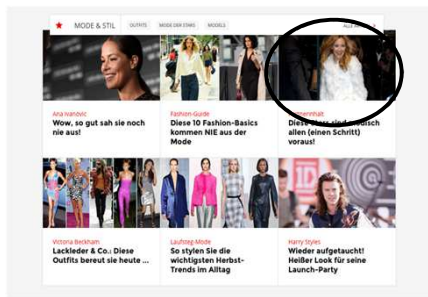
MODE & STIL OUTFITS MODE DER STARS MODELS

Ana Ivanovic
Wow, so gut sah sie noch nie aus!

Fashion-Guide
Diese 10 Fashion-Basics kommen NIE aus der Mode

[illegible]
Diese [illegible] sind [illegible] allen (einen Schritt) voraus!

Victoria Beckham
Lackleder & Co.: Diese Outfits bereut sie heute ...

Laufsteg-Mode
So stylen Sie die wichtigsten Herbst-Trends im Alltag

Harry Styles
Wieder aufgetaucht! Heißer Look für seine Launch-Party